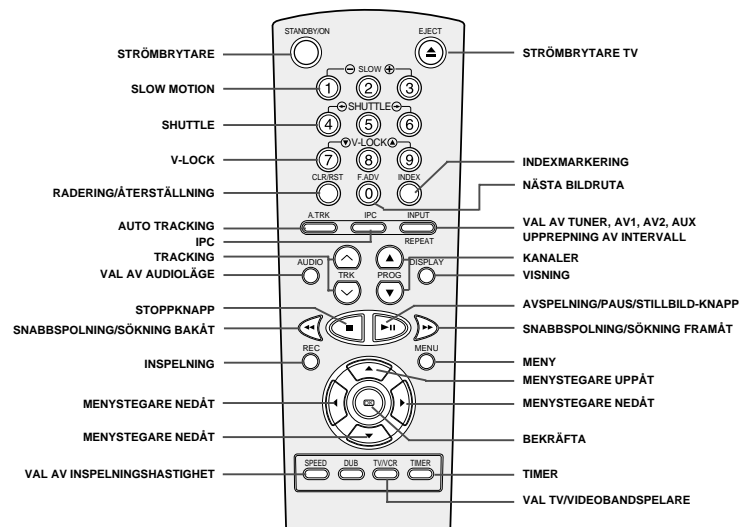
STANDBY/ON
EJECT
STRÖMBRYTARE
STRÖMBRYTARE TV
SLOW
1 2 3
SLOW MOTION
SHUTTLE
4 5 6
SHUTTLE
V-LOCK
7 8 9
V-LOCK
INDEXMARKERING
CLR/RST
F.ADV
INDEX
0
RADERING/ÅTERSTÄLLNING
NÄSTA BILDRUTA
A.TRK
IPC
INPUT
AUTO TRACKING
VAL AV TUNER, AV1, AV2, AUX
REPEAT
IPC
UPPREPNING AV INTERVALL
TRACKING
KANALER
AUDIO
DISPLAY
VAL AV AUDIOLÄGE
TRK
PROG
VISNING
STOPPKNAPP
AVSPELNING/PAUS/STILLBILD-KNAPP
SNABBSPOLNING/SÖKNING BAKÅT
SNABBSPOLNING/SÖKNING FRAMÅT
REC
MENU
INSPELNING
MENY
MENYSTEGARE UPPÅT
MENYSTEGARE NEDÅT
MENYSTEGARE NEDÅT
MENYSTEGARE NEDÅT
BEKRÄFTA
SPEED
DUB
TV/VCR
TIMER
VAL AV INSPELNINGSHASTIGHET
TIMER
VAL TV/VIDEOBANDSPELARE